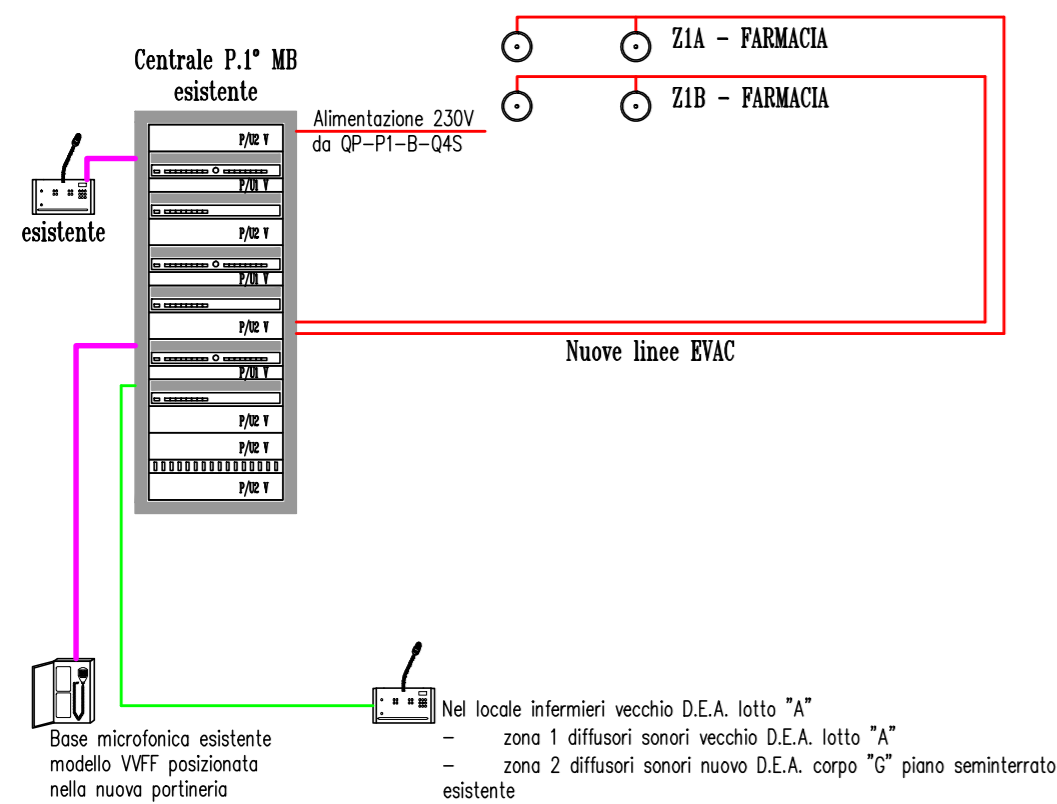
Z1A – FARMACIA

Z1B – FARMACIA

Centrale P.1° MB
esistente

Alimentazione 230V
da QP–P1–B–Q4S

P/02 V
P/01 V
P/02 V
P/01 V
P/02 V
P/01 V
P/02 V
P/02 V
P/02 V

esistente

Nuove linee EVAC

Base microfonica esistente
modello VVFF posizionata
nella nuova portineria

Nel locale infermieri vecchio D.E.A. lotto "A"
– zona 1 diffusori sonori vecchio D.E.A. lotto "A"
– zona 2 diffusori sonori nuovo D.E.A. corpo "G" piano seminterrato esistente